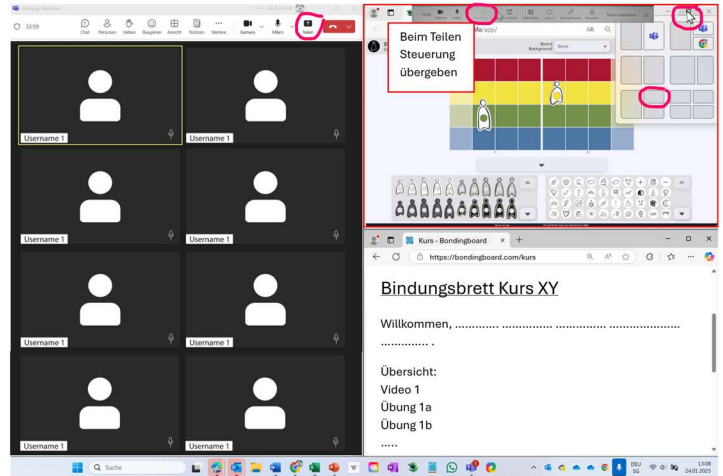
33:59

Chat Personen Heben Reagieren Ansicht Notizen Weitere Kamera Mikro Teilen

Username 1
Username 1
Username 1
Username 1
Username 1
Username 1
Username 1
Username 1

Beim Teilen Steuerung übergeben

Board Background: Stone

Kurs - Bondingboard
https://bondingboard.com/kurs

Bindungsbrett Kurs XY

Willkommen, ............ ............... ............... ....................... ............. .

Übersicht:
Video 1
Übung 1a
Übung 1b
.....

Suche

DEU SG
13:08
24.01.2025